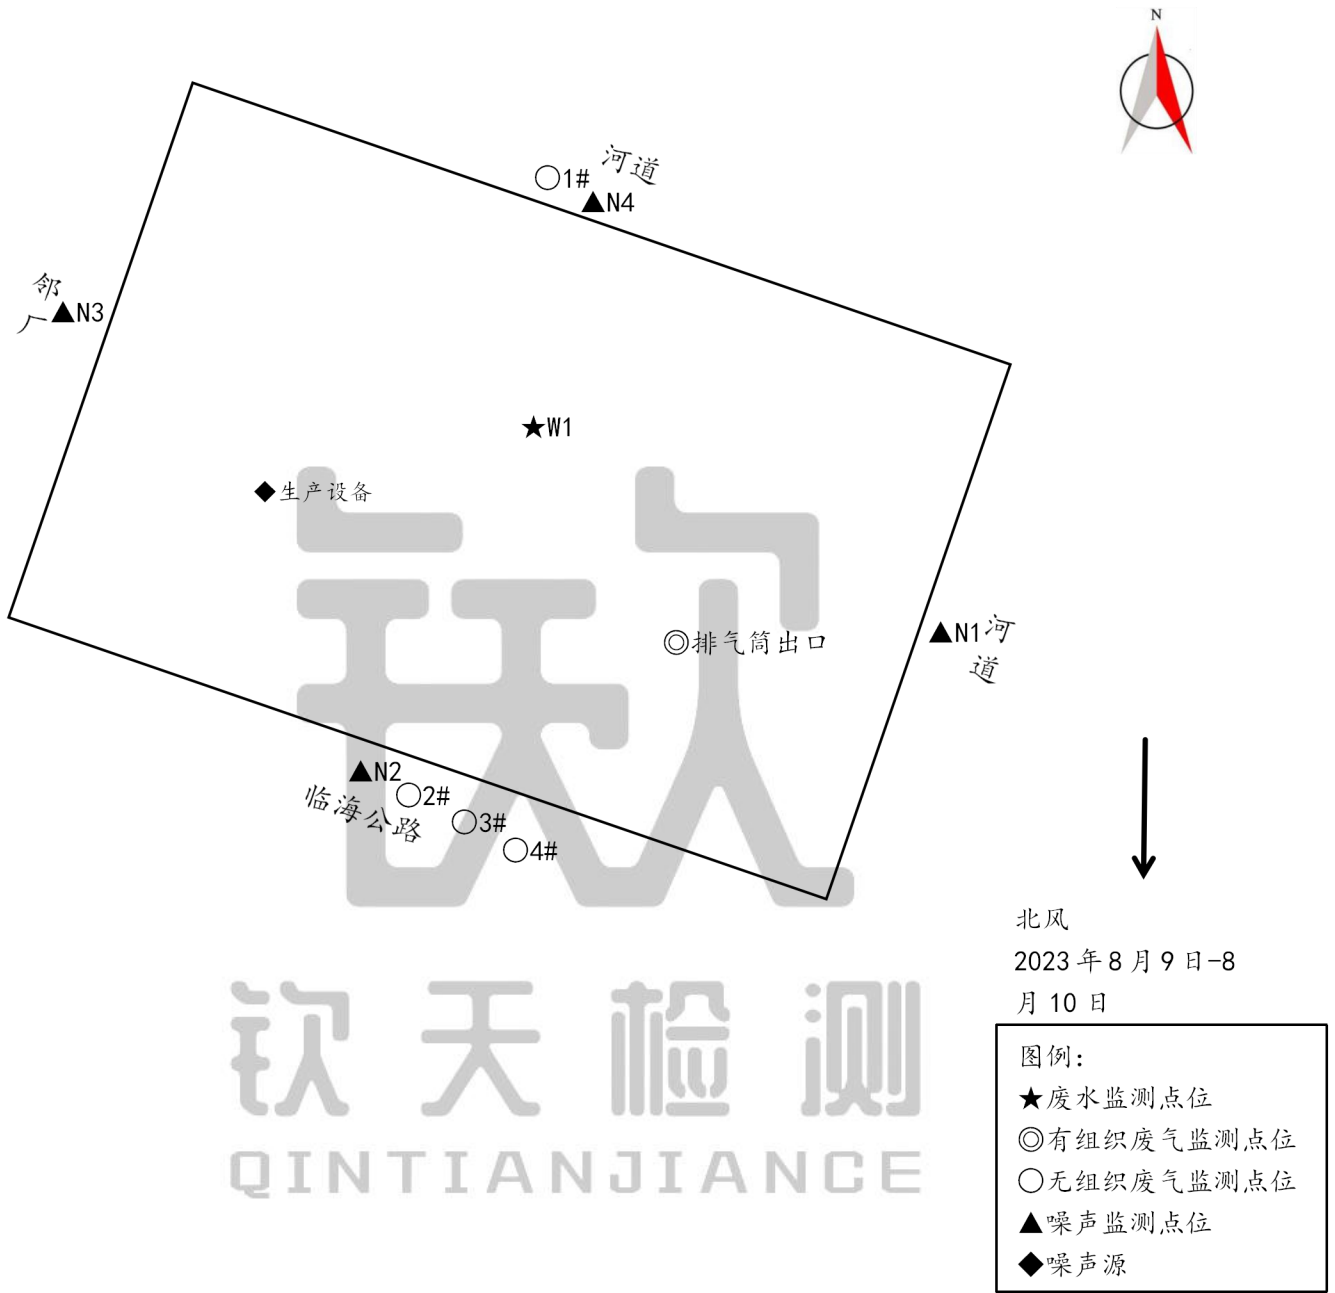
N

河道

○1#

▲N4

邻厂

▲N3

★W1

◆生产设备

◎排气筒出口

▲N1

河道

▲N2

○2#

临海公路

○3#

○4#

北风

2023年8月9日-8月10日

图例:

★废水监测点位

◎有组织废气监测点位

○无组织废气监测点位

▲噪声监测点位

◆噪声源

钦天检测

QINTIANJIANCE